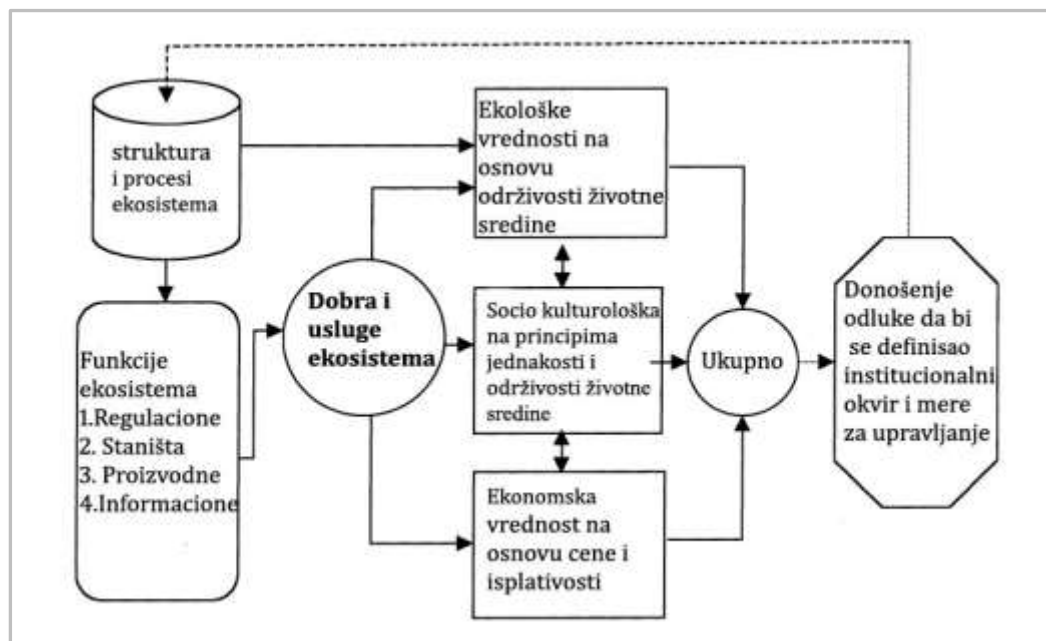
struktura i procesi ekosistema

Funkcije ekosistema
1.Regulacione
2. Staništa
3. Proizvodne
4.Informacione

Dobra i usluge ekosistema

Ekološke vrednosti na osnovu održivosti životne sredine

Socio kulturološka na principima jednakosti i održivosti životne sredine

Ekonomska vrednost na osnovu cene i isplativosti

Ukupno

Donošenje odluke da bi se definisao institucionalni okvir i mere za upravljanje